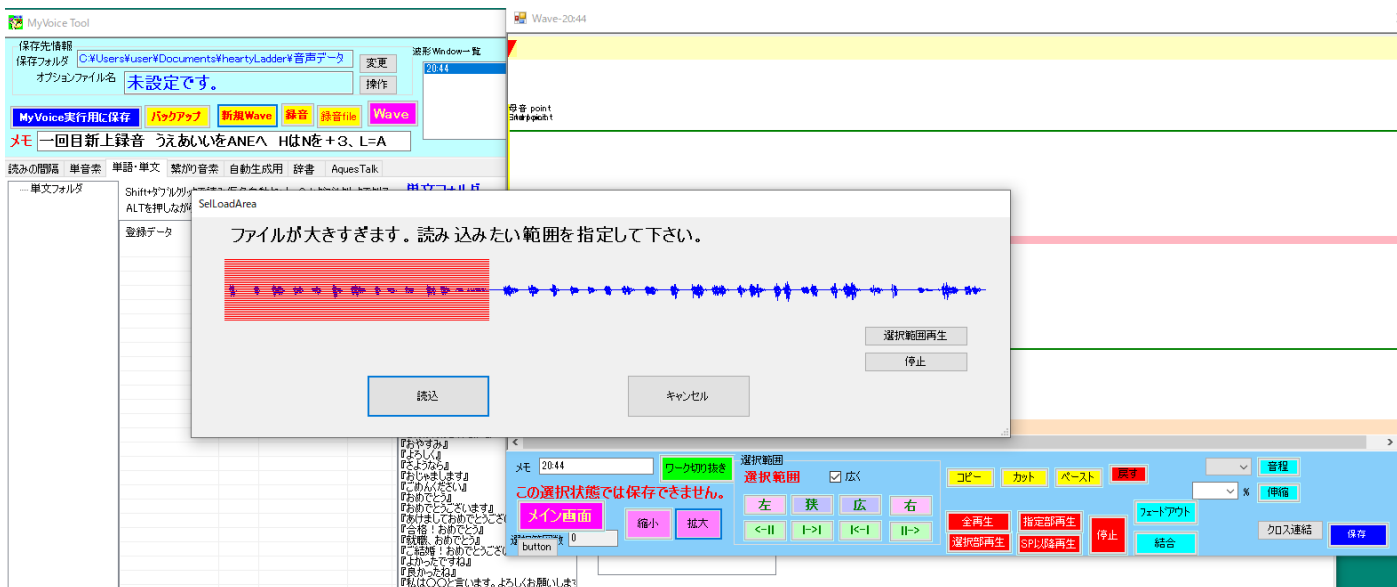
MyVoice Tool

保存先情報
保存フォルダ C:¥Users¥user¥Documents¥heartyLadder¥音声データ 変更
オプションファイル名 未設定です。 操作

波形Window一覧
20:44

MyVoice実行用に保存 バックアップ 新規Wave 録音 録音file Wave

メモ 一回目新上録音 うえあいいをANEへ HはNを＋3、L=A

読みの間隔 単音素 単語・単文 繋がり音素 自動生成用 辞書 AquesTalk

単文フォルダ

Shift+ダブルクリックで読み仮名を 単文フォルダ
ALTを押しながら

登録データ

Wave-20:44

母音 point

SelLoadArea

ファイルが大きすぎます。読み 込みたい範囲を指定して下さい。

選択範囲再生
停止

読込 キャンセル

『おやすみ』
『よろしく』
『さようなら』
『おじゃまします』
『ごめんください』
『おめでとう』
『おめでとうございます』
『あけましておめでとうござ
『合格！おめでとう』
『就職、おめでとう』
『ご結婚！おめでとうござ
『よかったですね』
『良かったね』
『私は○○と言います。よろしくお願いしま

メモ 20:44 ワーク切り抜き
この選択状態では保存できません。
メイン画面 縮小 拡大
button

選択範囲
選択範囲 ☑ 広く
左 狭 広 右
<-II I->I I<-I II->

コピー カット ペースト 戻す
全再生 指定部再生
選択部再生 SP以降再生 停止
フェードアウト
結合

% 音程
伸縮
クロス連結 保存